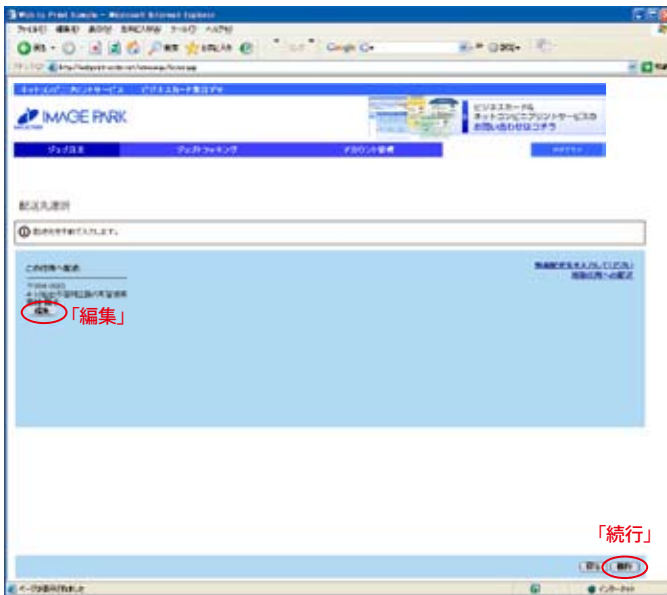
Web to Print Sample - Microsoft Internet Explorer

ファイル(F) 編集(E) 表示(V) お気に入り(A) ツール(T) ヘルプ(H)

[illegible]

IMAGE PARK

ビジネスカード& ネットコンビニプリントサービスの お問い合わせはコチラ

配送先選択

この住所へ配送

編集

「編集」

「続行」

続行

インターネット